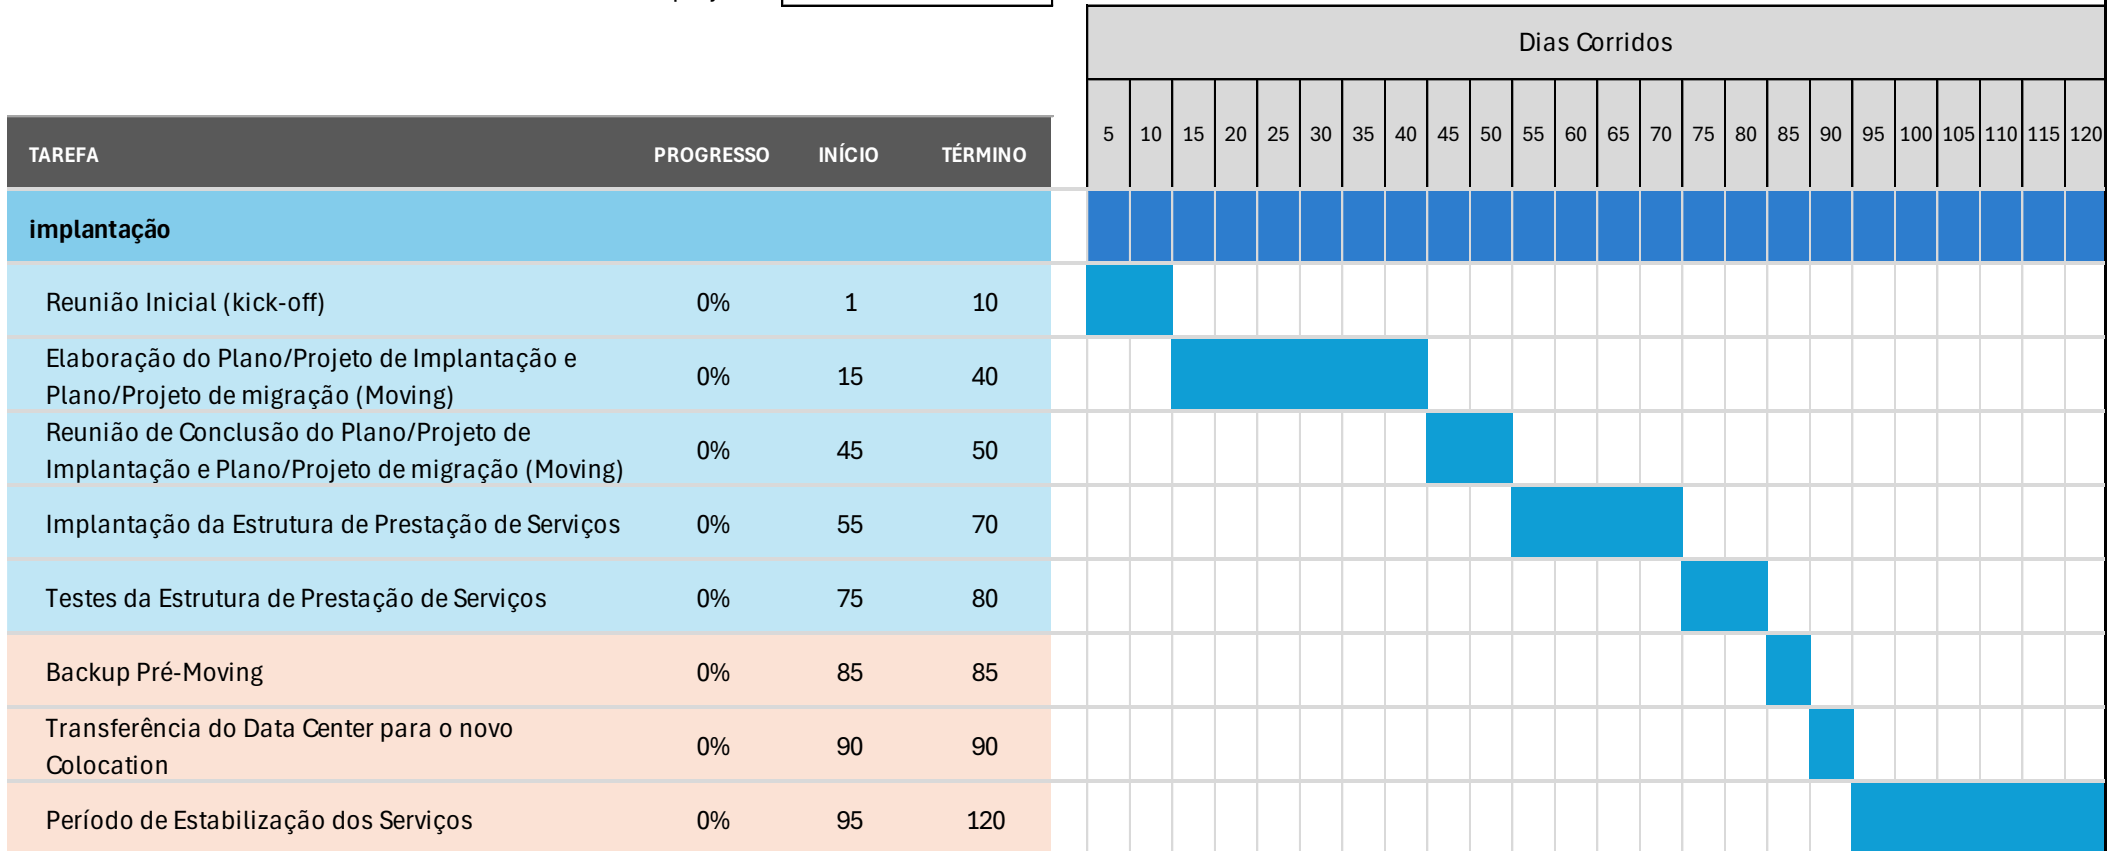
Dias Corridos

| TAREFA | PROGRESSO | INÍCIO | TÉRMINO |
|---|---|---|---|
| implantação | | | |
| Reunião Inicial (kick-off) | 0% | 1 | 10 |
| Elaboração do Plano/Projeto de Implantação e Plano/Projeto de migração (Moving) | 0% | 15 | 40 |
| Reunião de Conclusão do Plano/Projeto de Implantação e Plano/Projeto de migração (Moving) | 0% | 45 | 50 |
| Implantação da Estrutura de Prestação de Serviços | 0% | 55 | 70 |
| Testes da Estrutura de Prestação de Serviços | 0% | 75 | 80 |
| Backup Pré-Moving | 0% | 85 | 85 |
| Transferência do Data Center para o novo Colocation | 0% | 90 | 90 |
| Período de Estabilização dos Serviços | 0% | 95 | 120 |

5 10 15 20 25 30 35 40 45 50 55 60 65 70 75 80 85 90 95 100 105 110 115 120